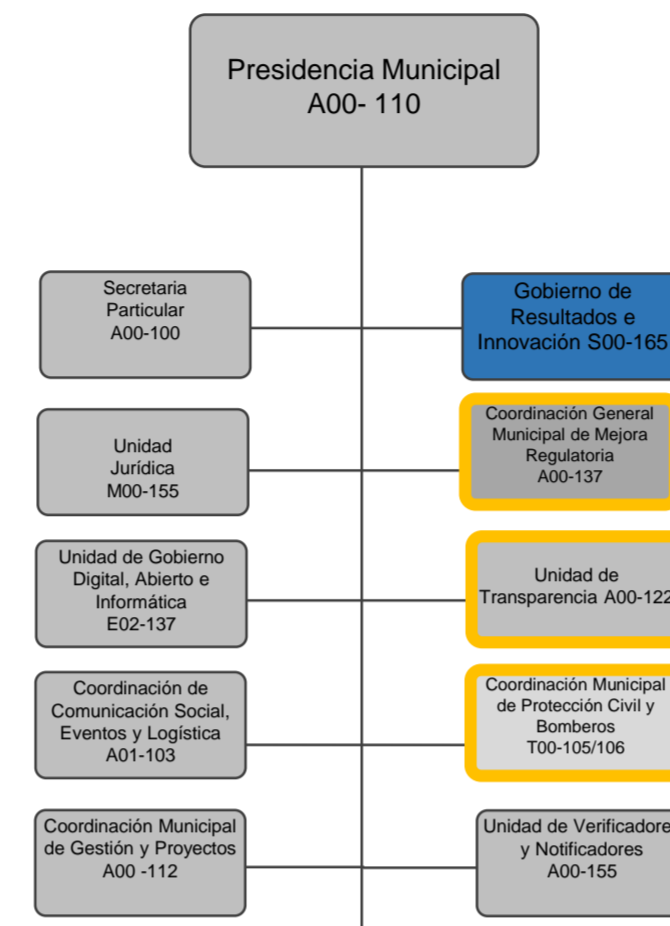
Presidencia Municipal
A00- 110

Secretaria Particular
A00-100

Gobierno de Resultados e Innovación S00-165

Unidad Jurídica
M00-155

Coordinación General Municipal de Mejora Regulatoria
A00-137

Unidad de Gobierno Digital, Abierto e Informática
E02-137

Unidad de Transparencia A00-122

Coordinación de Comunicación Social, Eventos y Logística
A01-103

Coordinación Municipal de Protección Civil y Bomberos
T00-105/106

Coordinación Municipal de Gestión y Proyectos
A00 -112

Unidad de Verificadore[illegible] y Notificadores
A00-155